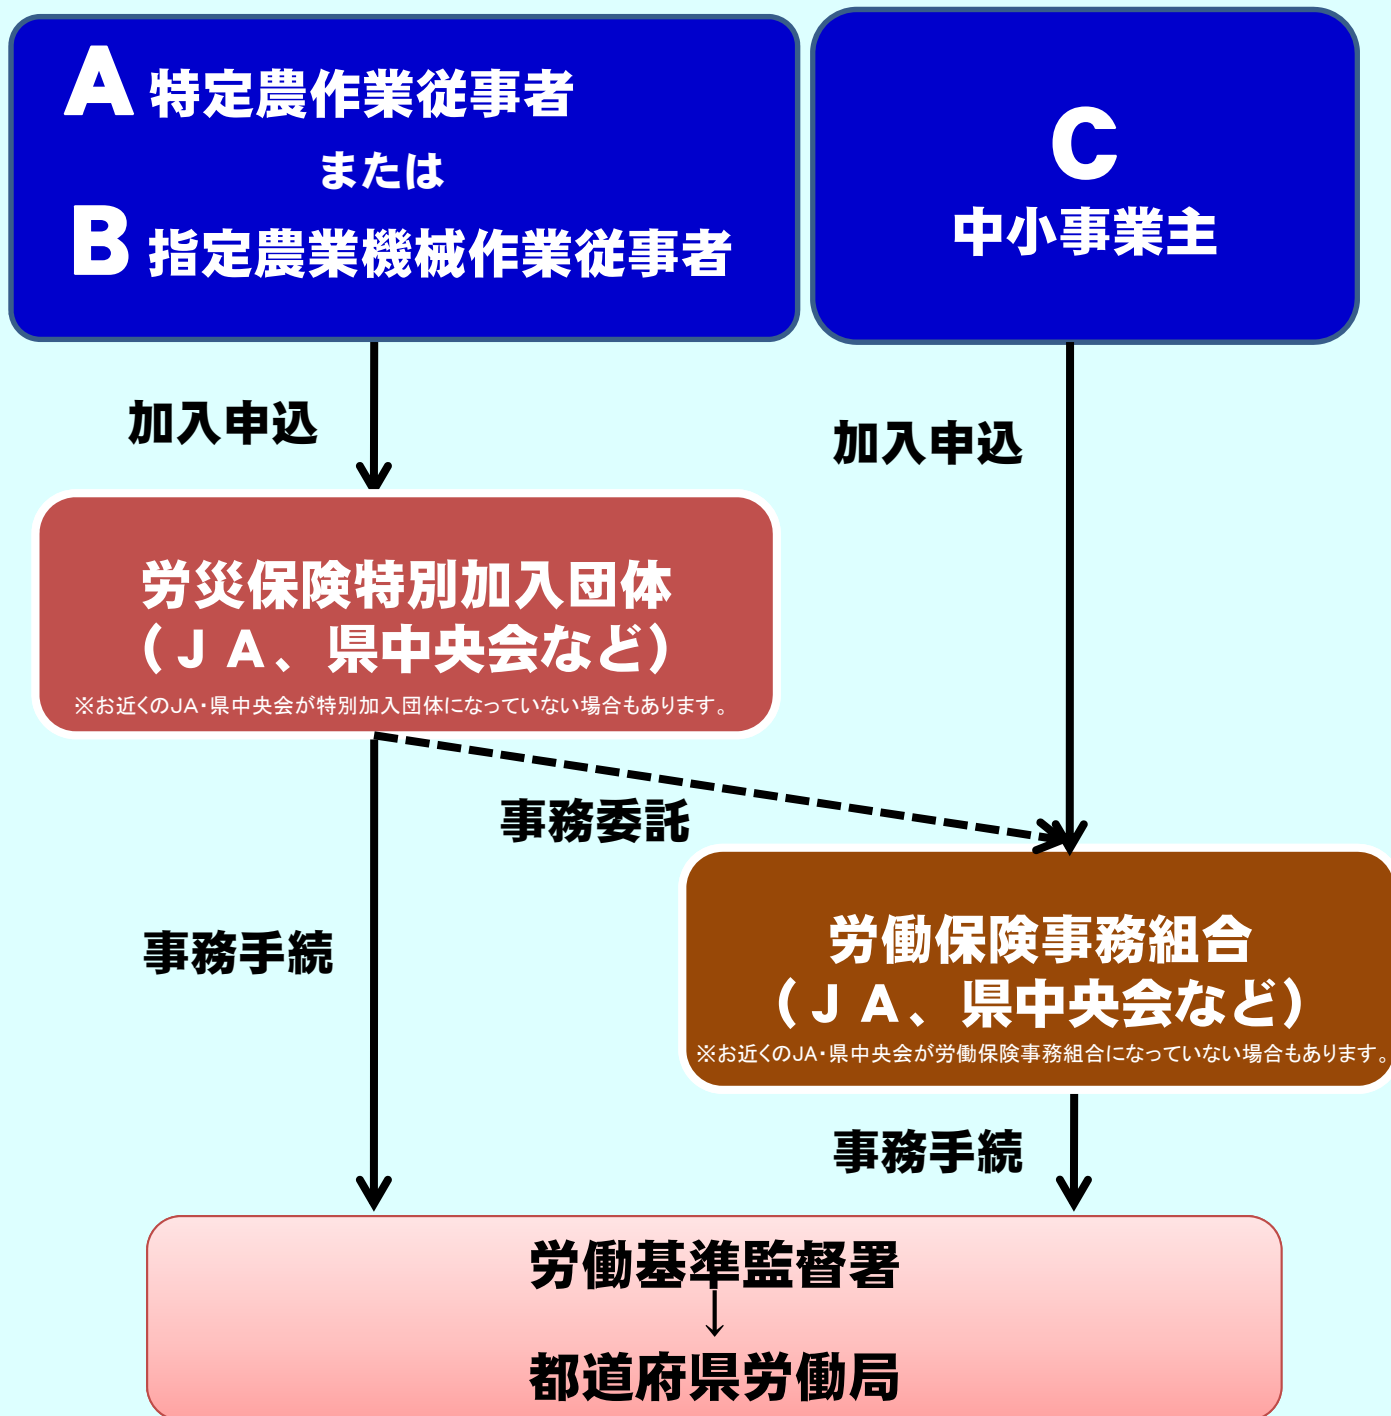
A 特定農作業従事者

または

B 指定農業機械作業従事者

C

中小事業主

加入申込

加入申込

労災保険特別加入団体
（ＪＡ、県中央会など）

※お近くのJA・県中央会が特別加入団体になっていない場合もあります。

事務委託

事務手続

労働保険事務組合
（ＪＡ、県中央会など）

※お近くのJA・県中央会が労働保険事務組合になっていない場合もあります。

事務手続

労働基準監督署
↓
都道府県労働局